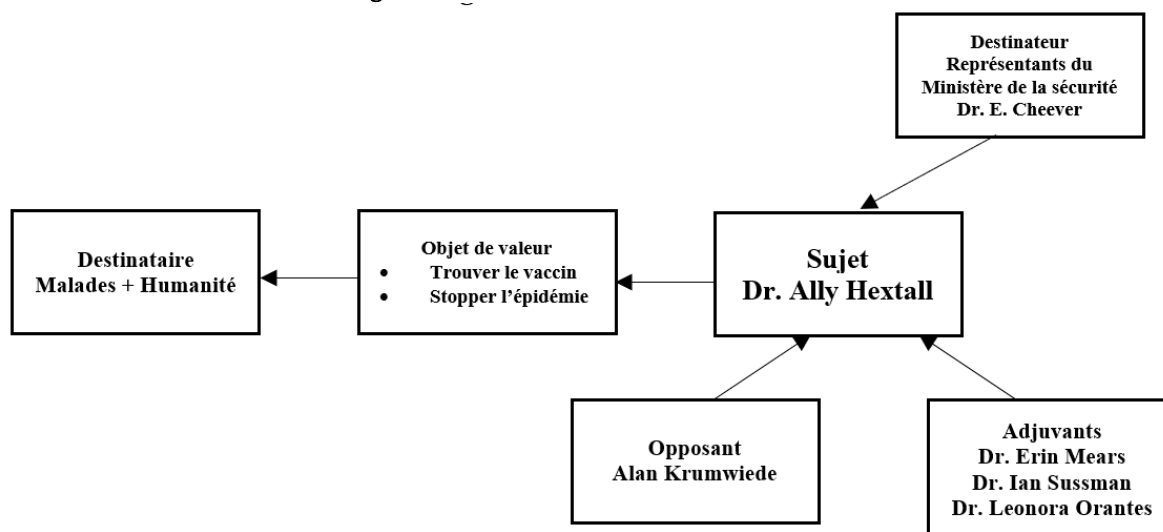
Destinateur
Représentants du Ministère de la sécurité
Dr. E. Cheever

Destinataire
Malades + Humanité

Objet de valeur
• Trouver le vaccin
• Stopper l'épidémie

Sujet
Dr. Ally Hextall

Opposant
Alan Krumwiede

Adjuvants
Dr. Erin Mears
Dr. Ian Sussman
Dr. Leonora Orantes